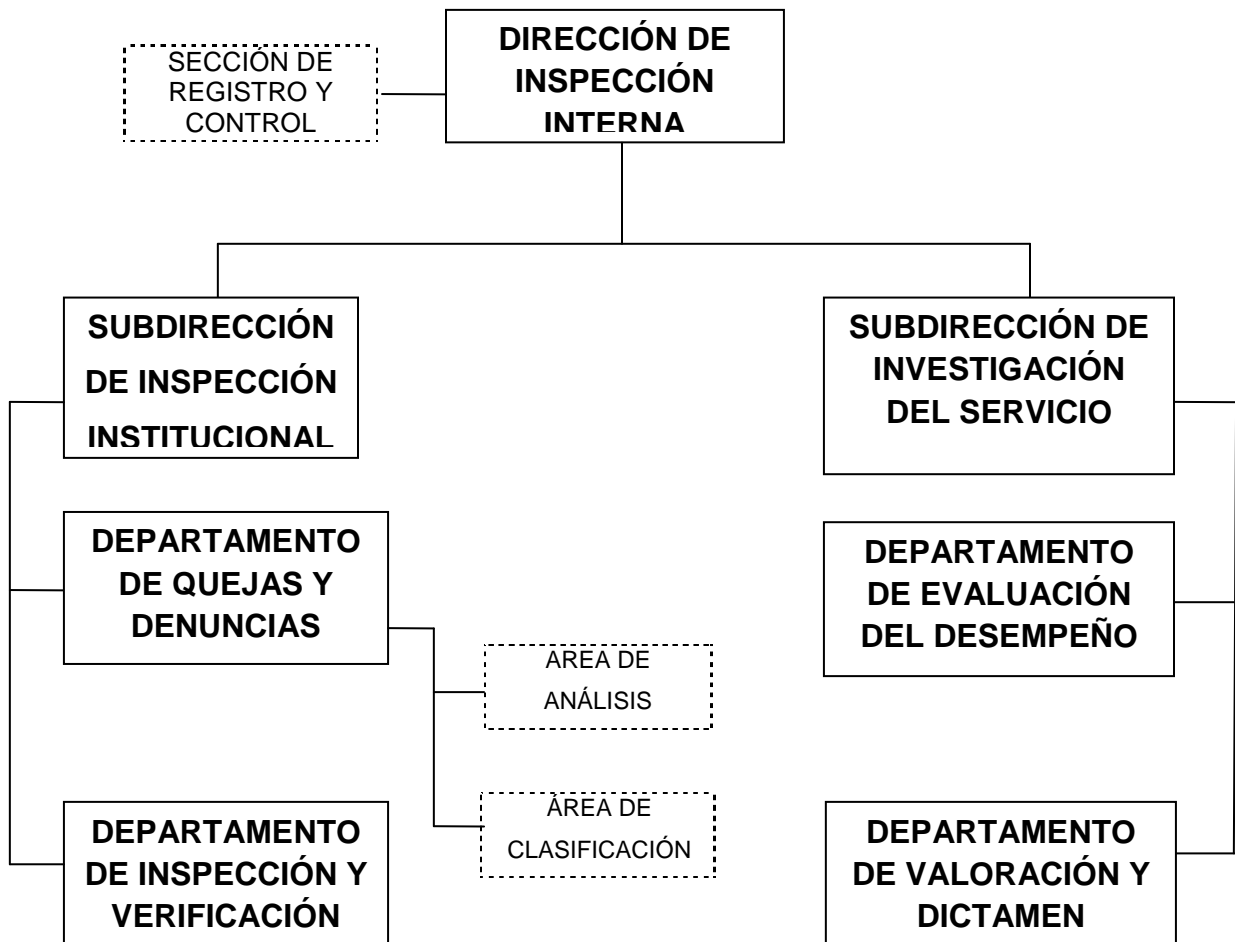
SECCIÓN DE REGISTRO Y CONTROL

DIRECCIÓN DE INSPECCIÓN INTERNA

SUBDIRECCIÓN DE INSPECCIÓN INSTITUCIONAL

SUBDIRECCIÓN DE INVESTIGACIÓN DEL SERVICIO

DEPARTAMENTO DE QUEJAS Y DENUNCIAS

ÁREA DE ANÁLISIS

ÁREA DE CLASIFICACIÓN

DEPARTAMENTO DE INSPECCIÓN Y VERIFICACIÓN

DEPARTAMENTO DE EVALUACIÓN DEL DESEMPEÑO

DEPARTAMENTO DE VALORACIÓN Y DICTAMEN